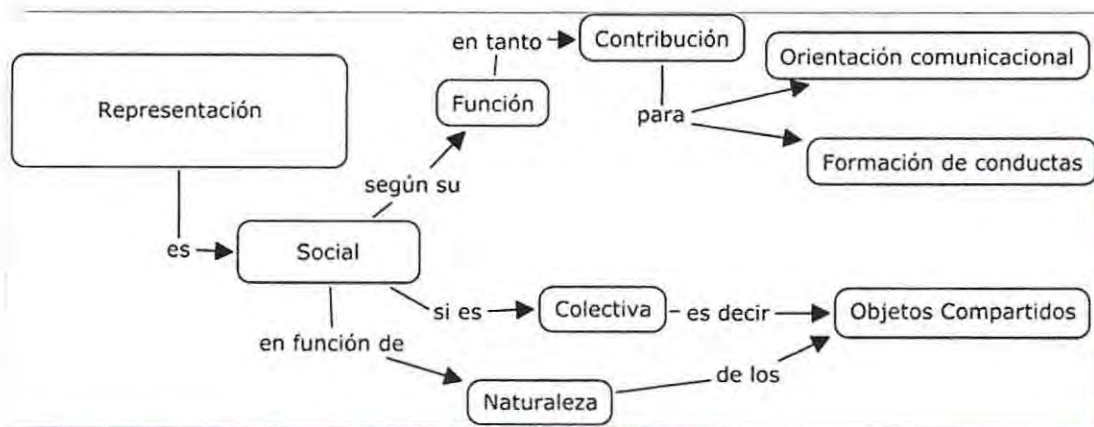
Representación

es

Social

según su

Función

en tanto

Contribución

para

Orientación comunicacional

Formación de conductas

si es

Colectiva

es decir

Objetos Compartidos

en función de

Naturaleza

de los